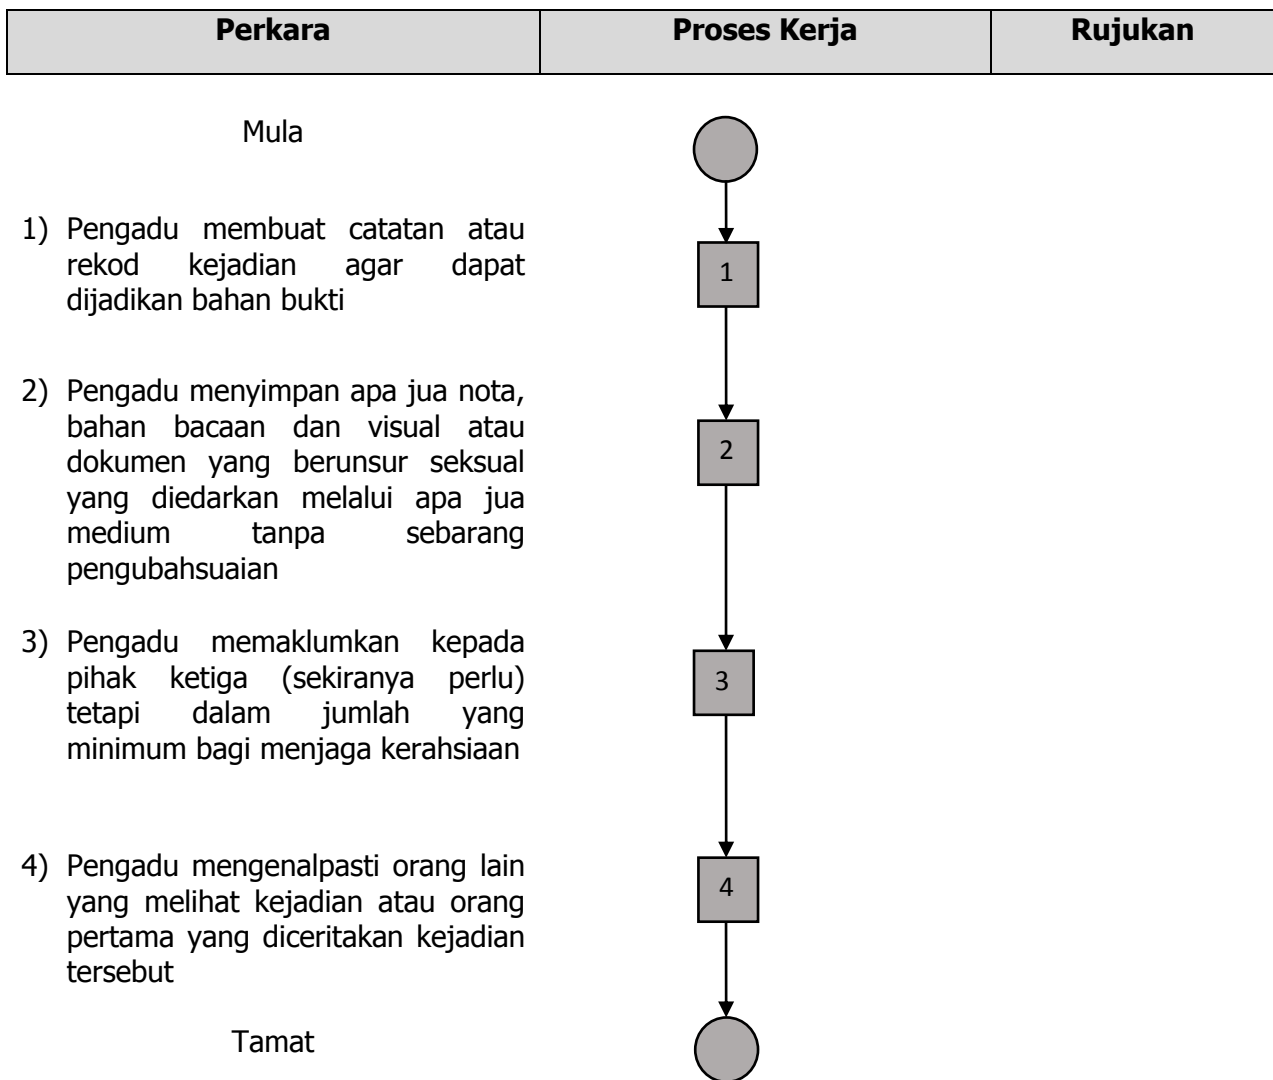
| Perkara | Proses Kerja | Rujukan |
|---|---|---|

Mula

1) Pengadu membuat catatan atau rekod kejadian agar dapat dijadikan bahan bukti

1

2) Pengadu menyimpan apa jua nota, bahan bacaan dan visual atau dokumen yang berunsur seksual yang diedarkan melalui apa jua medium tanpa sebarang pengubahsuaian

2

3) Pengadu memaklumkan kepada pihak ketiga (sekiranya perlu) tetapi dalam jumlah yang minimum bagi menjaga kerahsiaan

3

4) Pengadu mengenalpasti orang lain yang melihat kejadian atau orang pertama yang diceritakan kejadian tersebut

4

Tamat